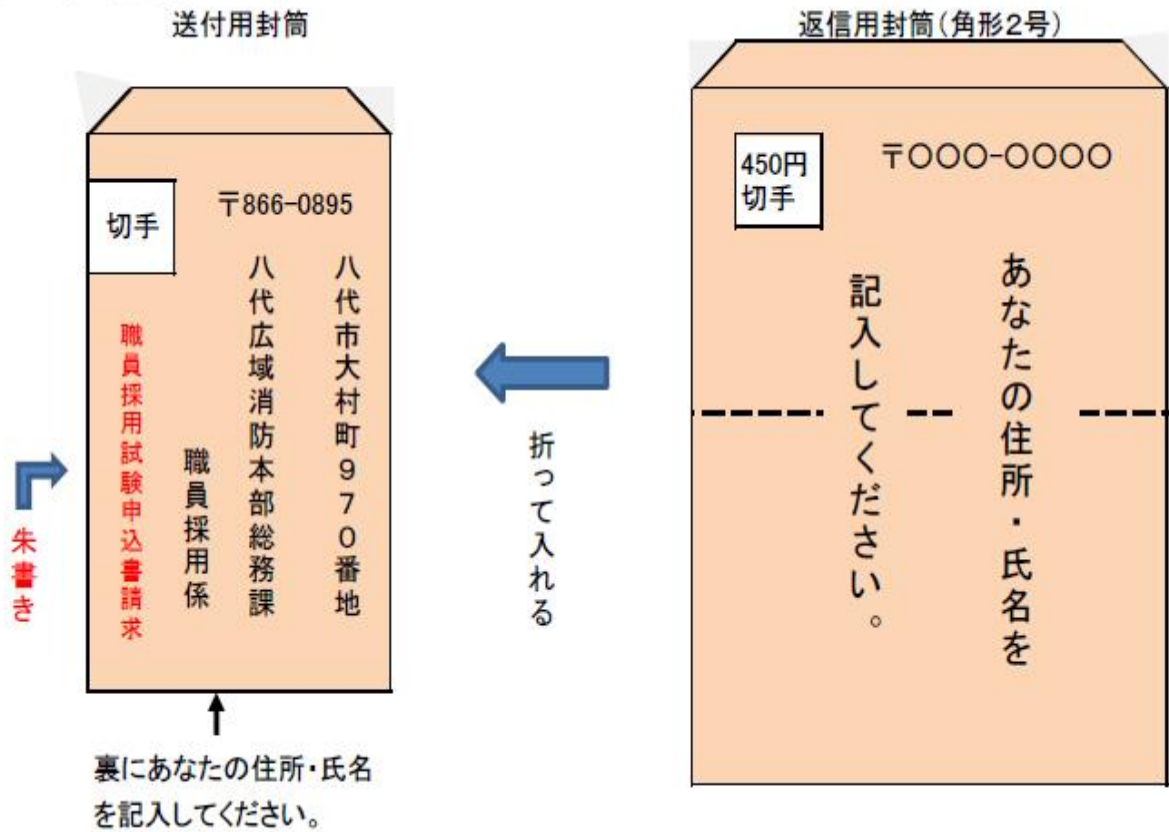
送付用封筒

切手

〒866-0895

八代市大村町970番地

八代広域消防本部総務課

職員採用係

職員採用試験申込書請求

朱書き

裏にあなたの住所・氏名を記入してください。

折って入れる

返信用封筒（角形2号）

450円切手

〒○○○-○○○○

あなたの住所・氏名を

記入してください。